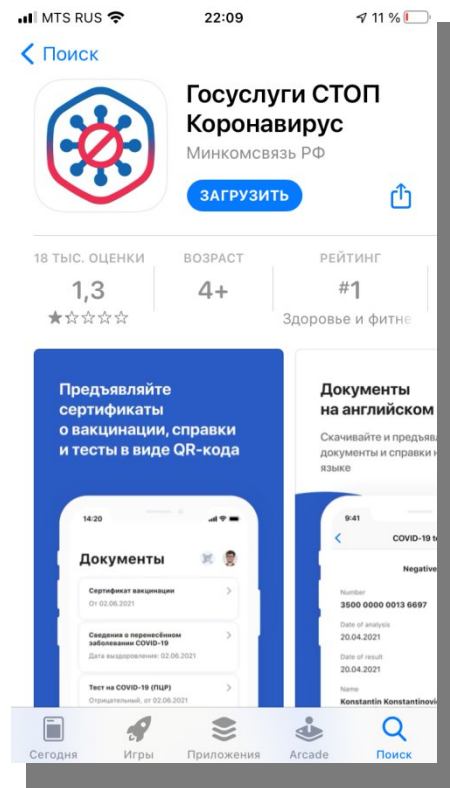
MTS RUS 22:09 11 %

< Поиск

Госуслуги СТОП Коронавирус

Минкомсвязь РФ

ЗАГРУЗИТЬ

18 ТЫС. ОЦЕНКИ
1,3
★☆☆☆☆

ВОЗРАСТ
4+

РЕЙТИНГ
#1
Здоровье и фитне

Предъявляйте сертификаты о вакцинации, справки и тесты в виде QR-кода

14:20

Документы

Сертификат вакцинации
От 02.06.2021

Сведения о перенесённом заболевании COVID-19
Дата выздоровления: 02.06.2021

Тест на COVID-19 (ПЦР)
Отрицательный, от 02.06.2021

Документы на английском

Скачивайте и предъявл документы и справки н языке

9:41

COVID-19 te

Negative

Number
3500 0000 0013 6697

Date of analysis
20.04.2021

Date of result
20.04.2021

Name
Konstantin Konstantinovic

Сегодня Игры Приложения Arcade Поиск